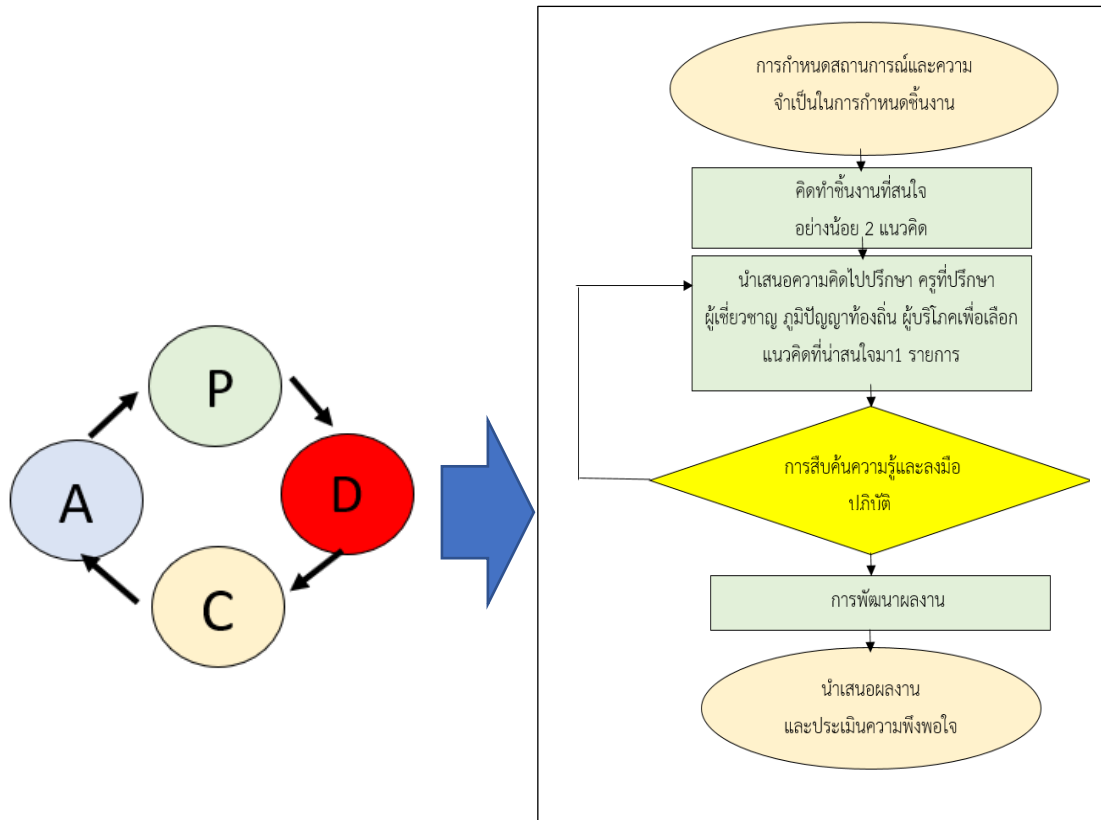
P

D

C

A

การกำหนดสถานการณ์และความจำเป็นในการกำหนดชิ้นงาน

คิดทำชิ้นงานที่สนใจ
อย่างน้อย 2 แนวคิด

นำเสนอความคิดไปปรึกษา ครูที่ปรึกษา
ผู้เชี่ยวชาญ ภูมิปัญญาท้องถิ่น ผู้บริโภคเพื่อเลือก
แนวคิดที่น่าสนใจมา1 รายการ

การสืบค้นความรู้และลงมือปฏิบัติ

การพัฒนาผลงาน

นำเสนอผลงาน
และประเมินความพึงพอใจ